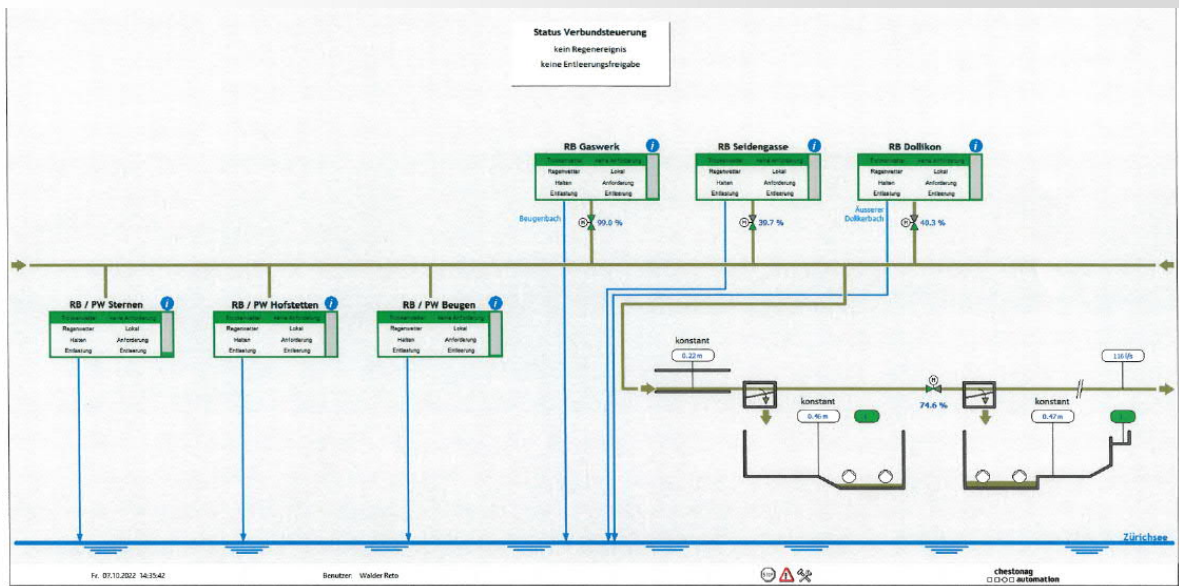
Status Verbundsteuerung
kein Regenereignis
keine Entleerungsfreigabe

RB Gaswerk
Trockenwetter | keine Anforderung
Regenwetter | Lokal
Halten | Anforderung
Entlastung | Entleerung

Beugenbach
99.0 %

RB Seidengasse
Trockenwetter | keine Anforderung
Regenwetter | Lokal
Halten | Anforderung
Entlastung | Entleerung

39.7 %

RB Dollikon
Trockenwetter | keine Anforderung
Regenwetter | Lokal
Halten | Anforderung
Entlastung | Entleerung

Äusserer Dollikerbach
40.3 %

RB / PW Sternen
Trockenwetter | keine Anforderung
Regenwetter | Lokal
Halten | Anforderung
Entlastung | Entleerung

RB / PW Hofstetten
Trockenwetter | keine Anforderung
Regenwetter | Lokal
Halten | Anforderung
Entlastung | Entleerung

RB / PW Beugen
Trockenwetter | keine Anforderung
Regenwetter | Lokal
Halten | Anforderung
Entlastung | Entleerung

konstant
0.22 m

konstant
0.46 m

74.6 %

116 l/s

konstant
0.47 m

Zürichsee

Fr. 07.10.2022 14:35:42
Benutzer: Walder Reto

chestonag
automation